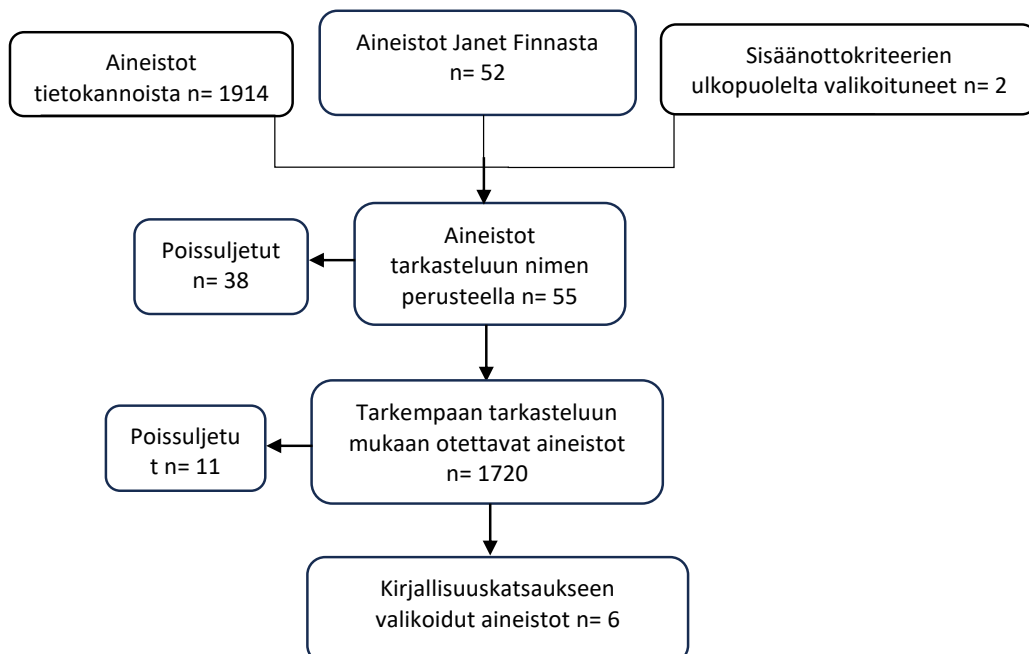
Aineistot tietokannoista n= 1914

Aineistot Janet Finnasta n= 52

Sisäänottokriteerien ulkopuolelta valikoituneet n= 2

Aineistot tarkasteluun nimen perusteella n= 55

Poissuljetut n= 38

Tarkempaan tarkasteluun mukaan otettavat aineistot n= 1720

Poissuljetu t n= 11

Kirjallisuuskatsaukseen valikoidut aineistot n= 6